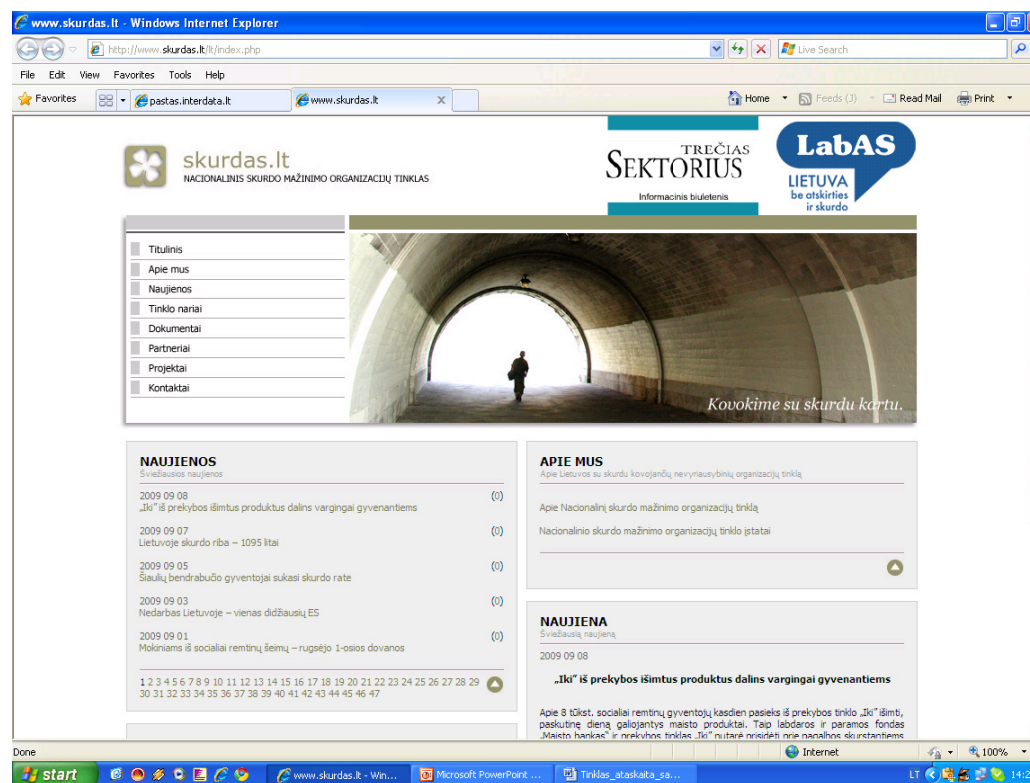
www.skurdas.lt - Windows Internet Explorer

http://www.skurdas.lt/lt/index.php

Live Search

File Edit View Favorites Tools Help

Favorites pastas.interdata.lt www.skurdas.lt

Home Feeds (J) Read Mail Print

skurdas.lt
NACIONALINIS SKURDO MAŽINIMO ORGANIZACIJŲ TINKLAS

TREČIAS SEKTORIUS
Informacinis biuletenis

LabAS
LIETUVA
be atskirties ir skurdo

Titulinis
Apie mus
Naujienos
Tinklo nariai
Dokumentai
Partneriai
Projektai
Kontaktai

Kovokime su skurdu kartu.

NAUJIENOS
Šviežiausios naujienos

2009 09 08
„Iki" iš prekybos išimtus produktus dalins vargingai gyvenantiems (0)

2009 09 07
Lietuvoje skurdo riba – 1095 litai (0)

2009 09 05
Šiaulių bendrabučio gyventojai sukasi skurdo rate (0)

2009 09 03
Nedarbas Lietuvoje – vienas didžiausių ES (0)

2009 09 01
Mokiniams iš socialiai remtinų šeimų – rugsėjo 1-osios dovanos (0)

1 2 3 4 5 6 7 8 9 10 11 12 13 14 15 16 17 18 19 20 21 22 23 24 25 26 27 28 29 30 31 32 33 34 35 36 37 38 39 40 41 42 43 44 45 46 47

APIE MUS
Apie Lietuvos su skurdu kovojančių nevyriausybinių organizacijų tinklą

Apie Nacionalinį skurdo mažinimo organizacijų tinklą

Nacionalinio skurdo mažinimo organizacijų tinklo įstatai

NAUJIENA
Šviežiausių naujienų

2009 09 08

„Iki" iš prekybos išimtus produktus dalins vargingai gyvenantiems

Apie 8 tūkst. socialiai remtinų gyventojų kasdien pasieks iš prekybos tinklo „Iki" išimti, paskutinę dieną galiojantys maisto produktai. Taip labdaros ir paramos fondas „Maisto bankas" ir prekybos tinklas „Iki" nutarė prisidėti prie pagalbos skurstantiems

Done Internet 100%

start www.skurdas.lt - Win... Microsoft PowerPoint ... Tinklas_ataskaita_sa... LT 14:2